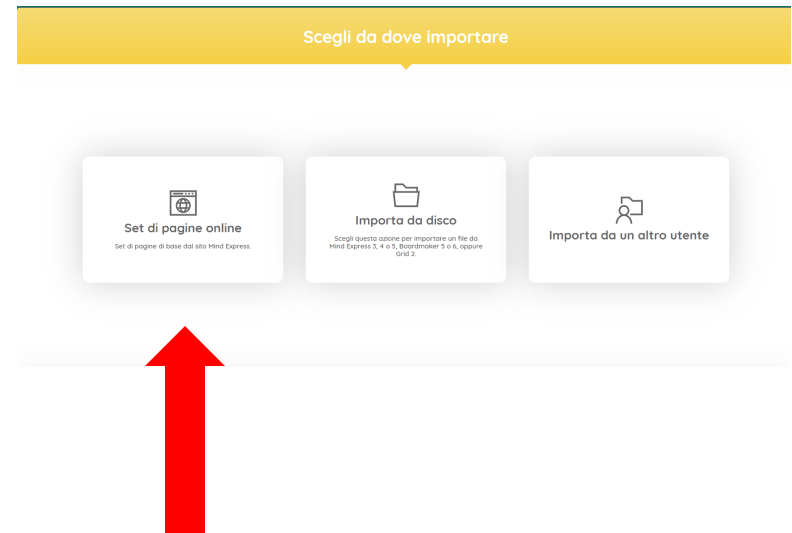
Scegli da dove importare

Set di pagine online

Set di pagine di base dal sito Mind Express.

Importa da disco

Scegli questa azione per importare un file da Mind Express 3, 4 o 5, Boardmaker 5 o 6, oppure Grid 2.

Importa da un altro utente